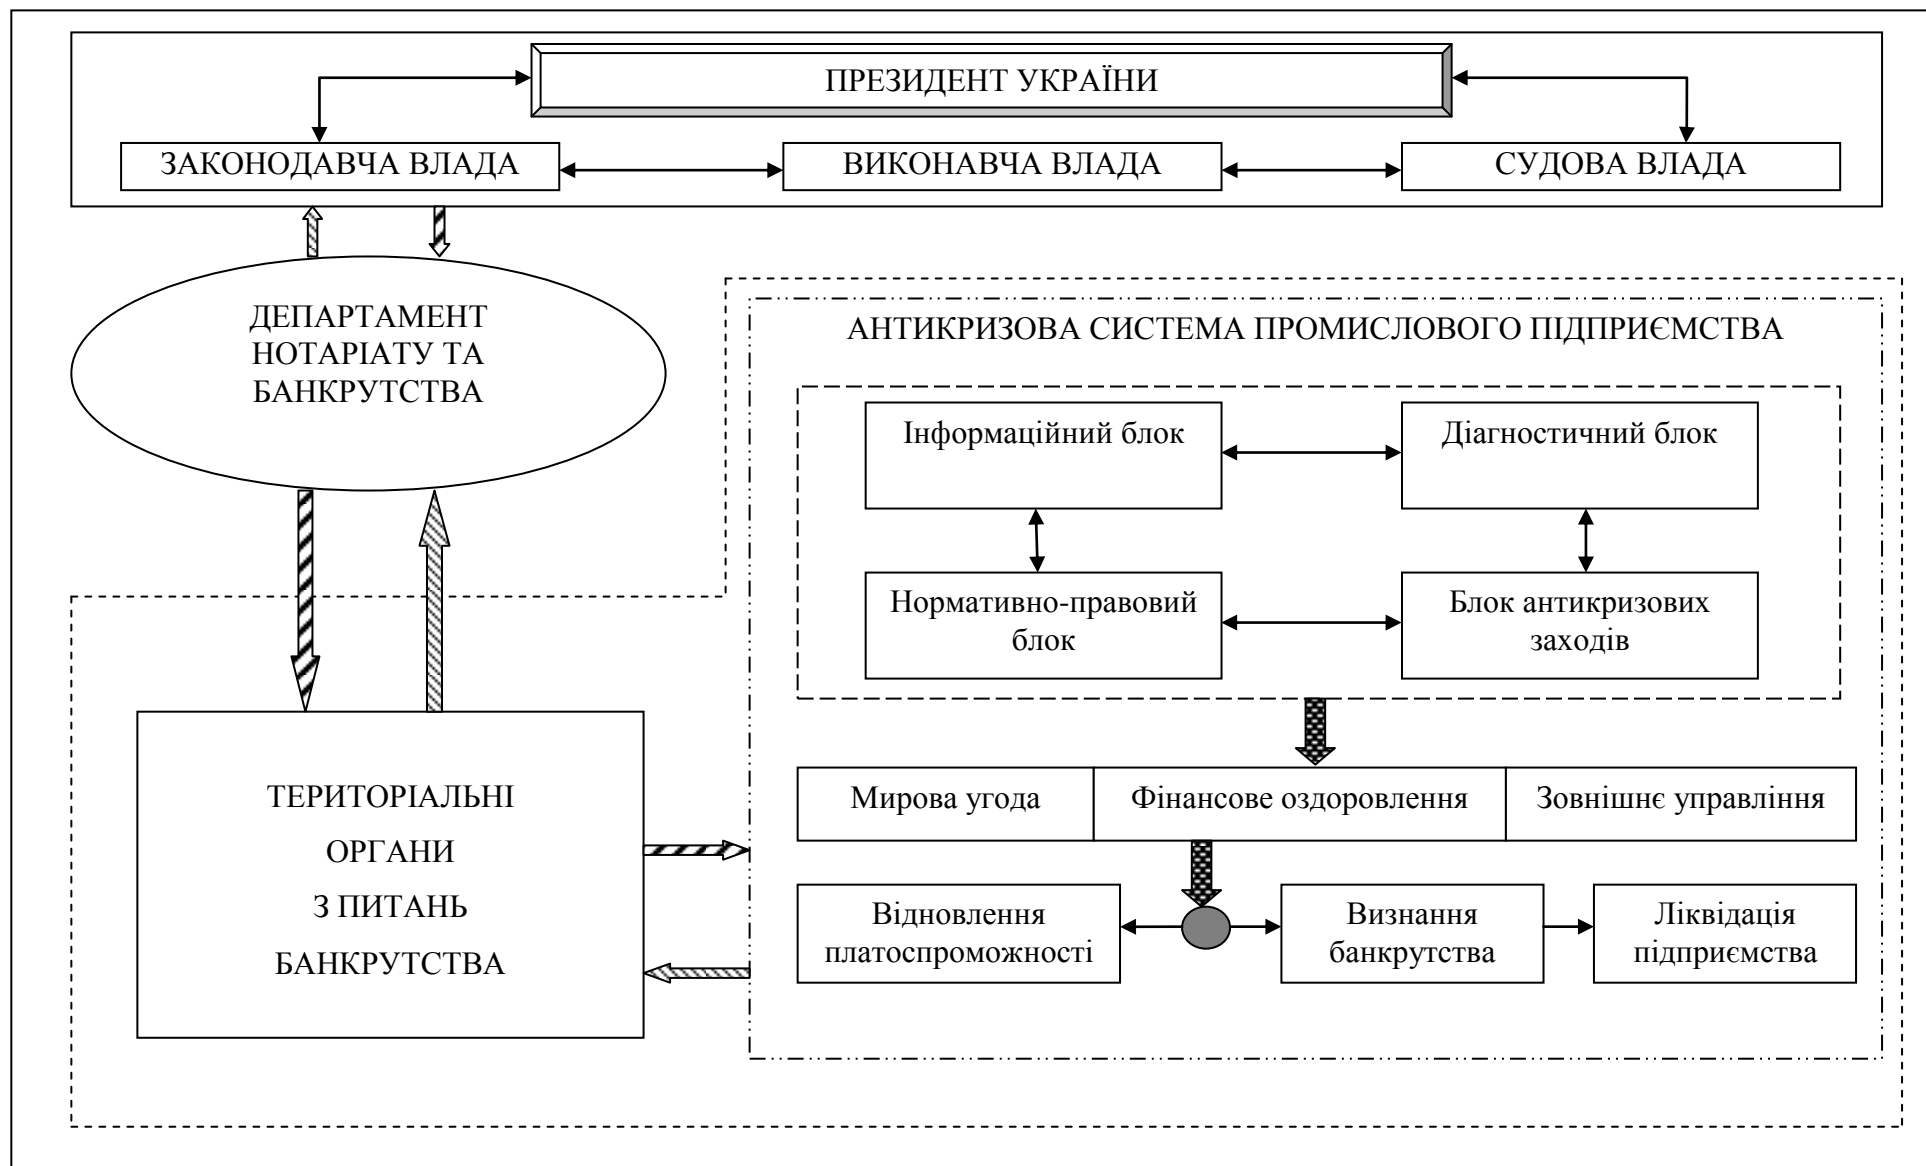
ПРЕЗИДЕНТ УКРАЇНИ

ЗАКОНОДАВЧА ВЛАДА

ВИКОНАВЧА ВЛАДА

СУДОВА ВЛАДА

ДЕПАРТАМЕНТ НОТАРІАТУ ТА БАНКРУТСТВА

АНТИКРИЗОВА СИСТЕМА ПРОМИСЛОВОГО ПІДПРИЄМСТВА

Інформаційний блок

Діагностичний блок

Нормативно-правовий блок

Блок антикризових заходів

Мирова угода

Фінансове оздоровлення

Зовнішнє управління

ТЕРИТОРІАЛЬНІ ОРГАНИ З ПИТАНЬ БАНКРУТСТВА

Відновлення платоспроможності

Визнання банкрутства

Ліквідація підприємства